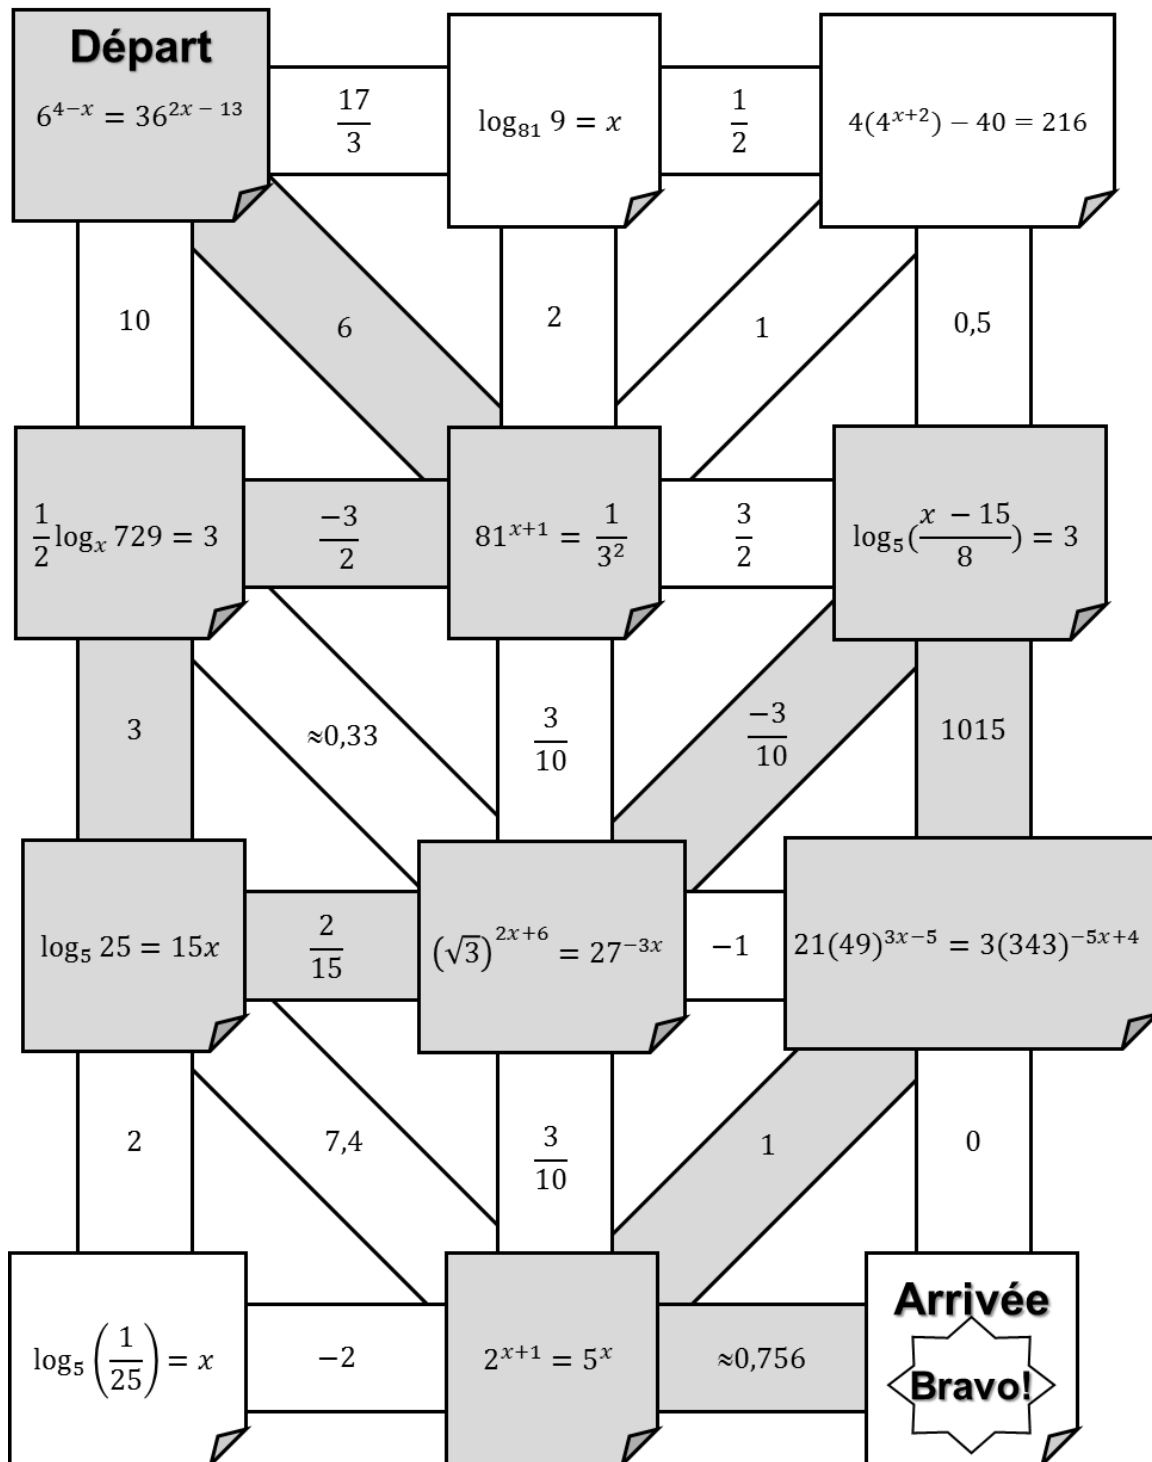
Départ
$6^{4-x} = 36^{2x-13}$

$\frac{17}{3}$

$\log_{81} 9 = x$

$\frac{1}{2}$

$4(4^{x+2}) - 40 = 216$

10

6

2

1

0,5

$\frac{1}{2}\log_x 729 = 3$

$\frac{-3}{2}$

$81^{x+1} = \frac{1}{3^2}$

$\frac{3}{2}$

$\log_5(\frac{x-15}{8}) = 3$

3

≈0,33

$\frac{3}{10}$

$\frac{-3}{10}$

1015

$\log_5 25 = 15x$

$\frac{2}{15}$

$(\sqrt{3})^{2x+6} = 27^{-3x}$

$-1$

$21(49)^{3x-5} = 3(343)^{-5x+4}$

2

7,4

$\frac{3}{10}$

1

0

$\log_5\left(\frac{1}{25}\right) = x$

$-2$

$2^{x+1} = 5^x$

≈0,756

Arrivée
Bravo!